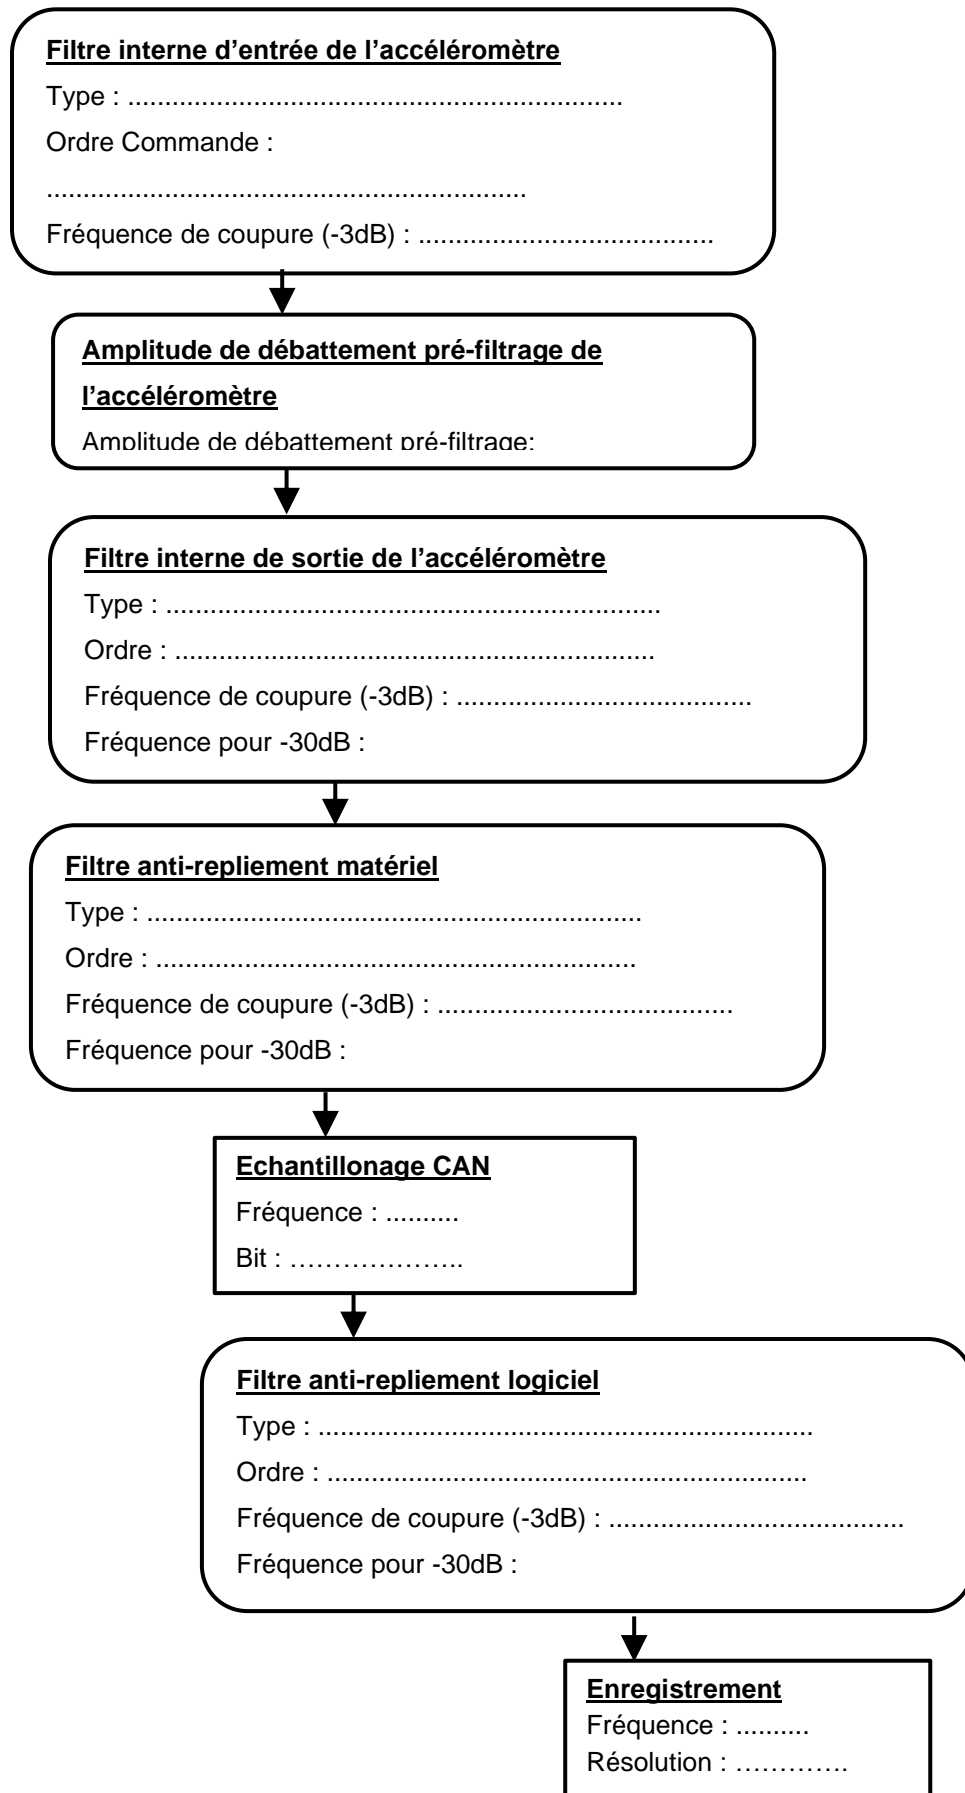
**Filtre interne d'entrée de l'accéléromètre**

Type : ............................................................

Ordre Commande :

............................................................

Fréquence de coupure (-3dB) : .......................................

**Amplitude de débattement pré-filtrage de l'accéléromètre**

Amplitude de débattement pré-filtrage:

**Filtre interne de sortie de l'accéléromètre**

Type : ............................................................

Ordre : ............................................................

Fréquence de coupure (-3dB) : .......................................

Fréquence pour -30dB :

**Filtre anti-repliement matériel**

Type : ............................................................

Ordre : ............................................................

Fréquence de coupure (-3dB) : .......................................

Fréquence pour -30dB :

**Echantillonage CAN**

Fréquence : ..........

Bit : ………………..

**Filtre anti-repliement logiciel**

Type : ............................................................

Ordre : ............................................................

Fréquence de coupure (-3dB) : .......................................

Fréquence pour -30dB :

**Enregistrement**

Fréquence : ..........

Résolution : ………….